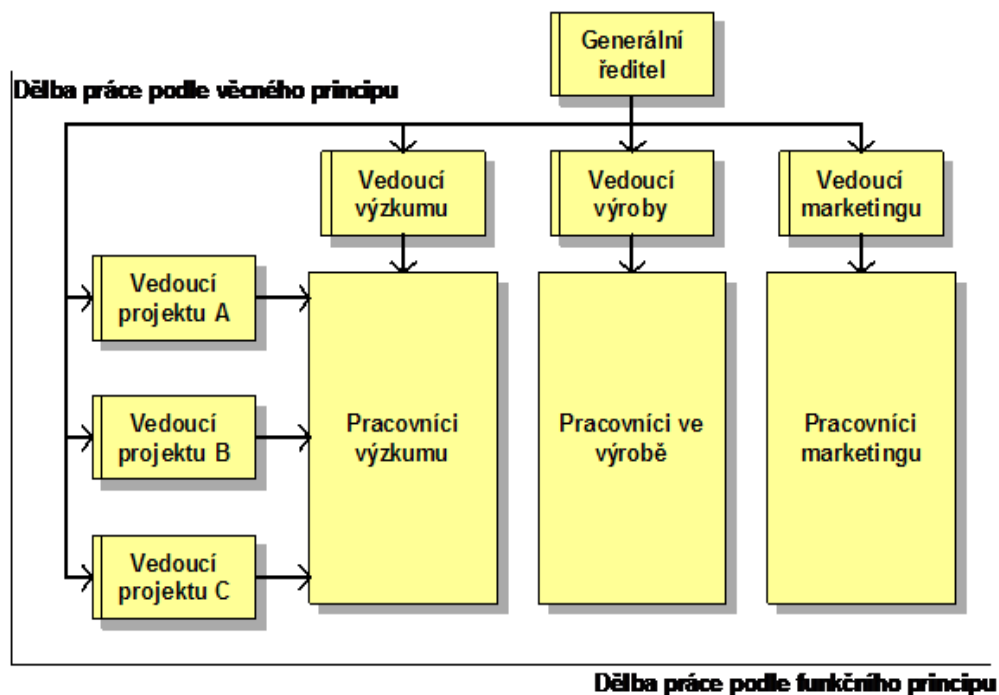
Generální ředitel

Dělba práce podle věcného principu

Vedoucí výzkumu

Vedoucí výroby

Vedoucí marketingu

Vedoucí projektu A

Vedoucí projektu B

Vedoucí projektu C

Pracovníci výzkumu

Pracovníci ve výrobě

Pracovníci marketingu

Dělba práce podle funkčního principu